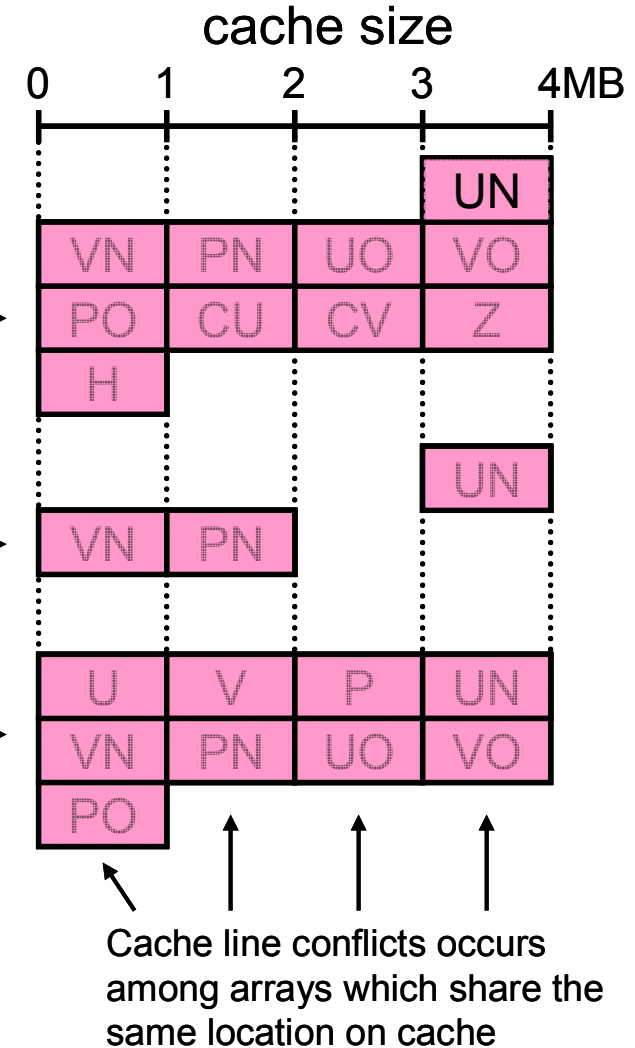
cache size

0 1 2 3 4MB

UN

| VN | PN | UO | VO |
|---|---|---|---|
| PO | CU | CV | Z |
| H | | | |

UN

| VN | PN |
|---|---|

| U | V | P | UN |
|---|---|---|---|
| VN | PN | UO | VO |
| PO | | | |

Cache line conflicts occurs among arrays which share the same location on cache